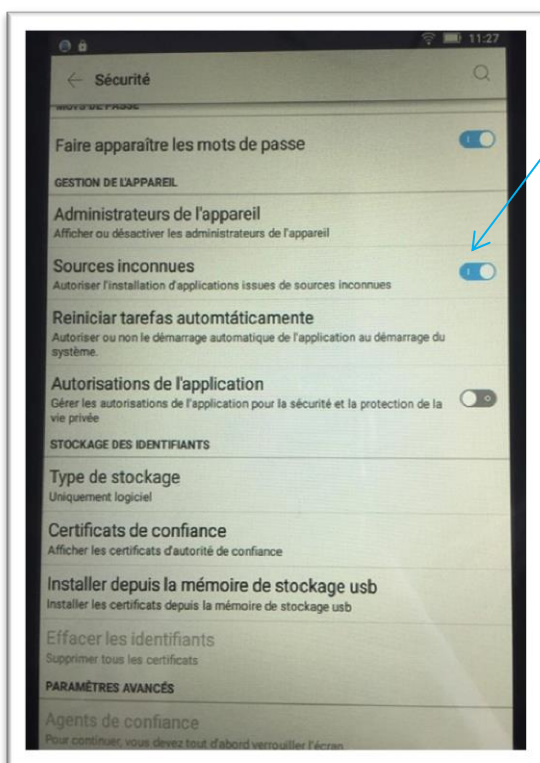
11:27

Sécurité

MOTS DE PASSE

Faire apparaître les mots de passe

GESTION DE L'APPAREIL

Administrateurs de l'appareil
Afficher ou désactiver les administrateurs de l'appareil

Sources inconnues
Autoriser l'installation d'applications issues de sources inconnues

Reiniciar tarefas automtáticamente
Autoriser ou non le démarrage automatique de l'application au démarrage du système.

Autorisations de l'application
Gérer les autorisations de l'application pour la sécurité et la protection de la vie privée

STOCKAGE DES IDENTIFIANTS

Type de stockage
Uniquement logiciel

Certificats de confiance
Afficher les certificats d'autorité de confiance

Installer depuis la mémoire de stockage usb
Installer les certificats depuis la mémoire de stockage usb

Effacer les identifiants
Supprimer tous les certificats

PARAMÈTRES AVANCÉS

Agents de confiance
Pour continuer, vous devez tout d'abord verrouiller l'écran